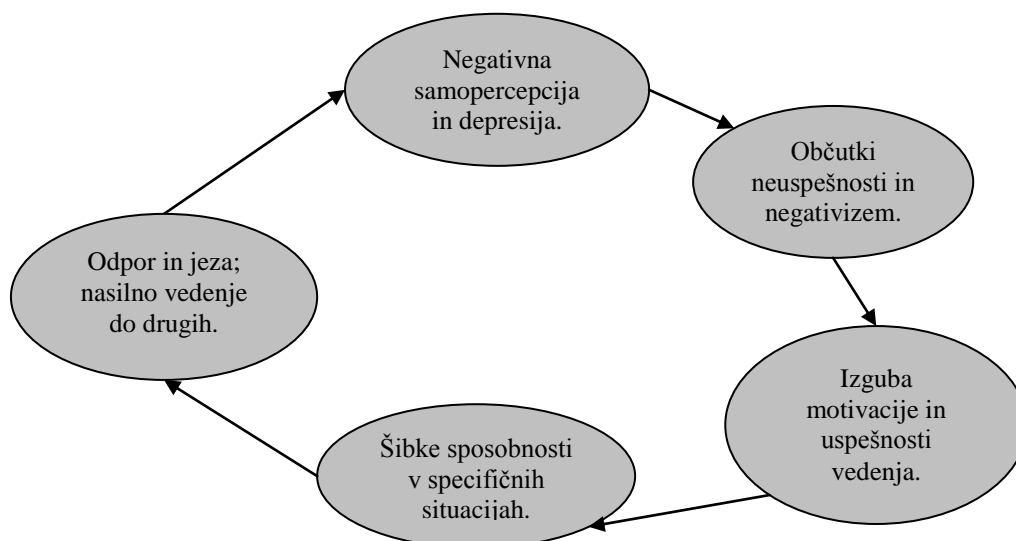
Negativna samopercepcija in depresija.

Občutki neuspešnosti in negativizem.

Izguba motivacije in uspešnosti vedenja.

Šibke sposobnosti v specifičnih situacijah.

Odpor in jeza; nasilno vedenje do drugih.